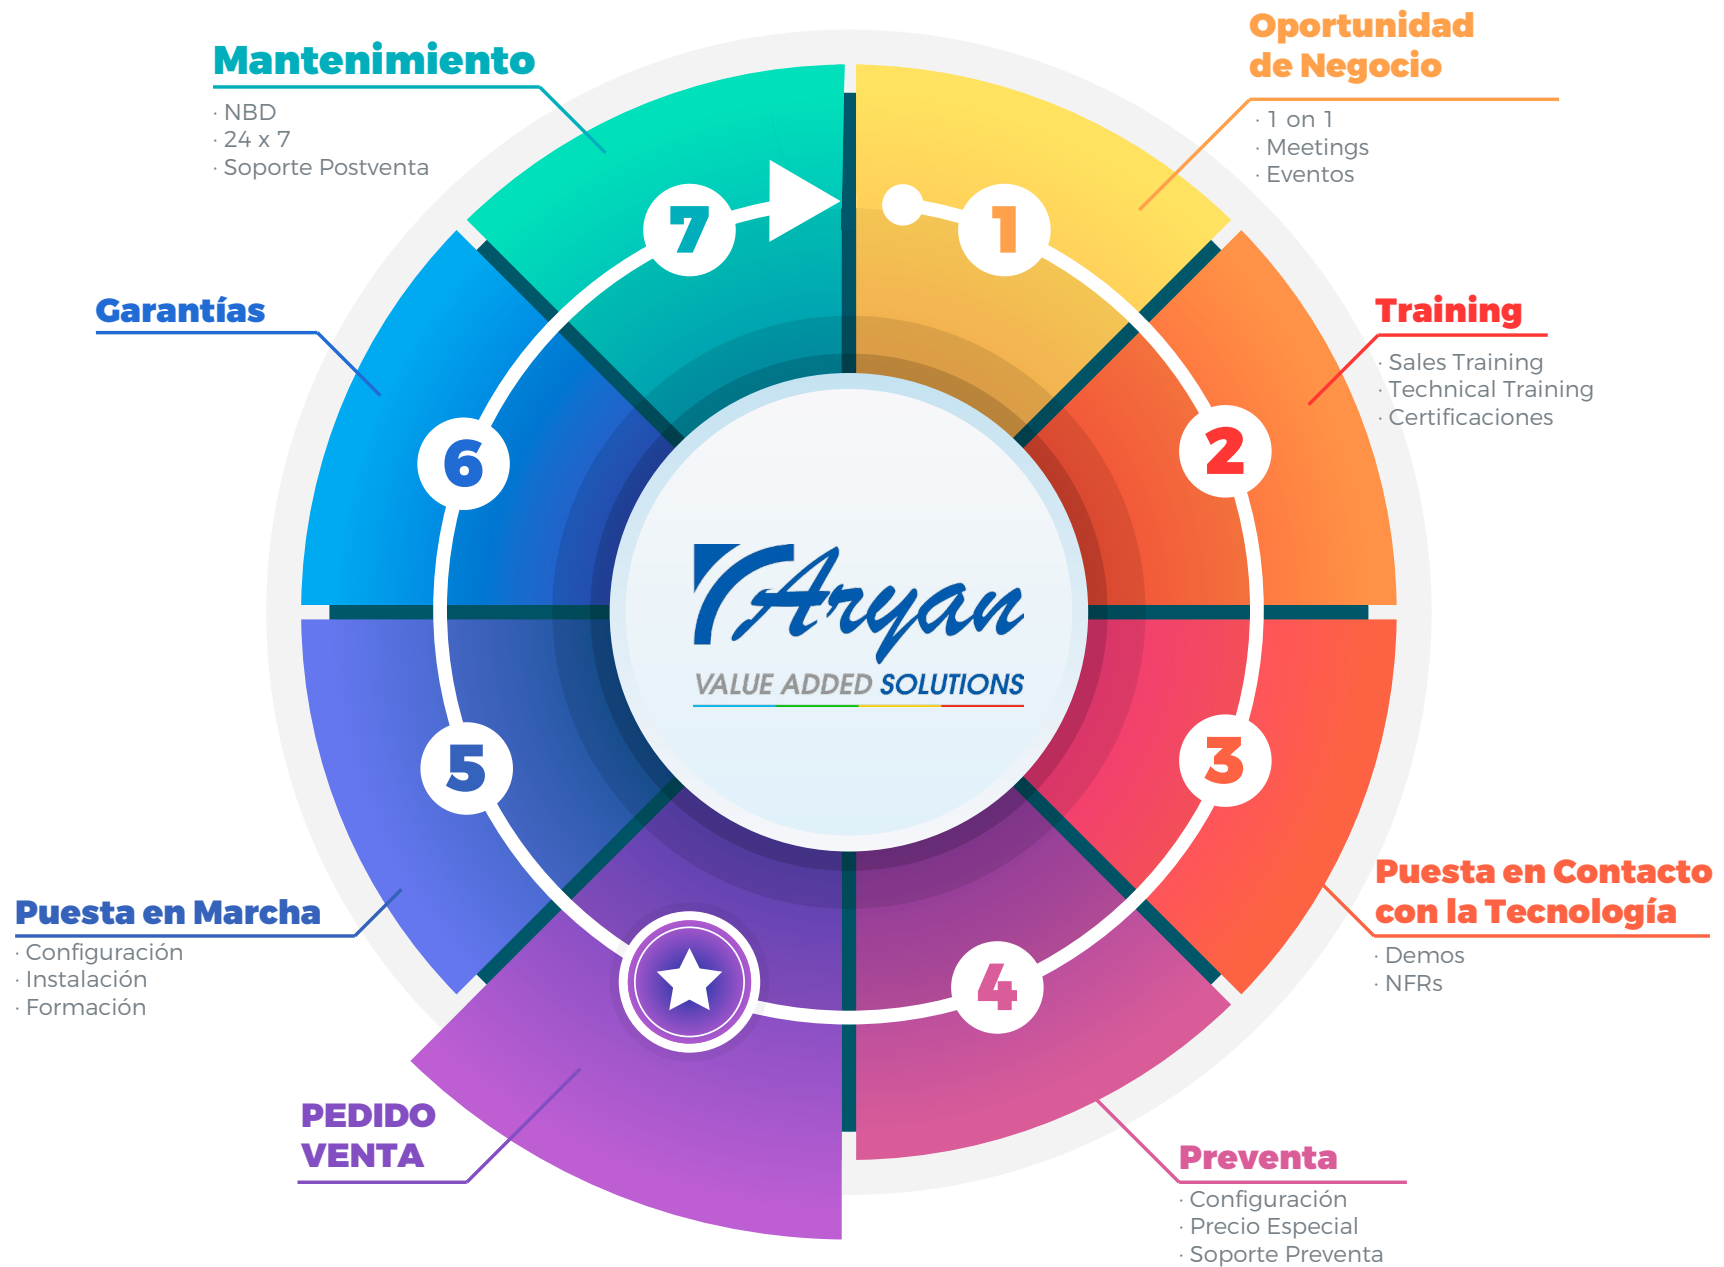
Mantenimiento
· NBD
· 24 x 7
· Soporte Postventa

Oportunidad de Negocio
· 1 on 1
· Meetings
· Eventos

Garantías

Training
· Sales Training
· Technical Training
· Certificaciones

7
1
6
2
Aryan
VALUE ADDED SOLUTIONS
5
3
4

Puesta en Marcha
· Configuración
· Instalación
· Formación

Puesta en Contacto con la Tecnología
· Demos
· NFRs

PEDIDO VENTA

Preventa
· Configuración
· Precio Especial
· Soporte Preventa